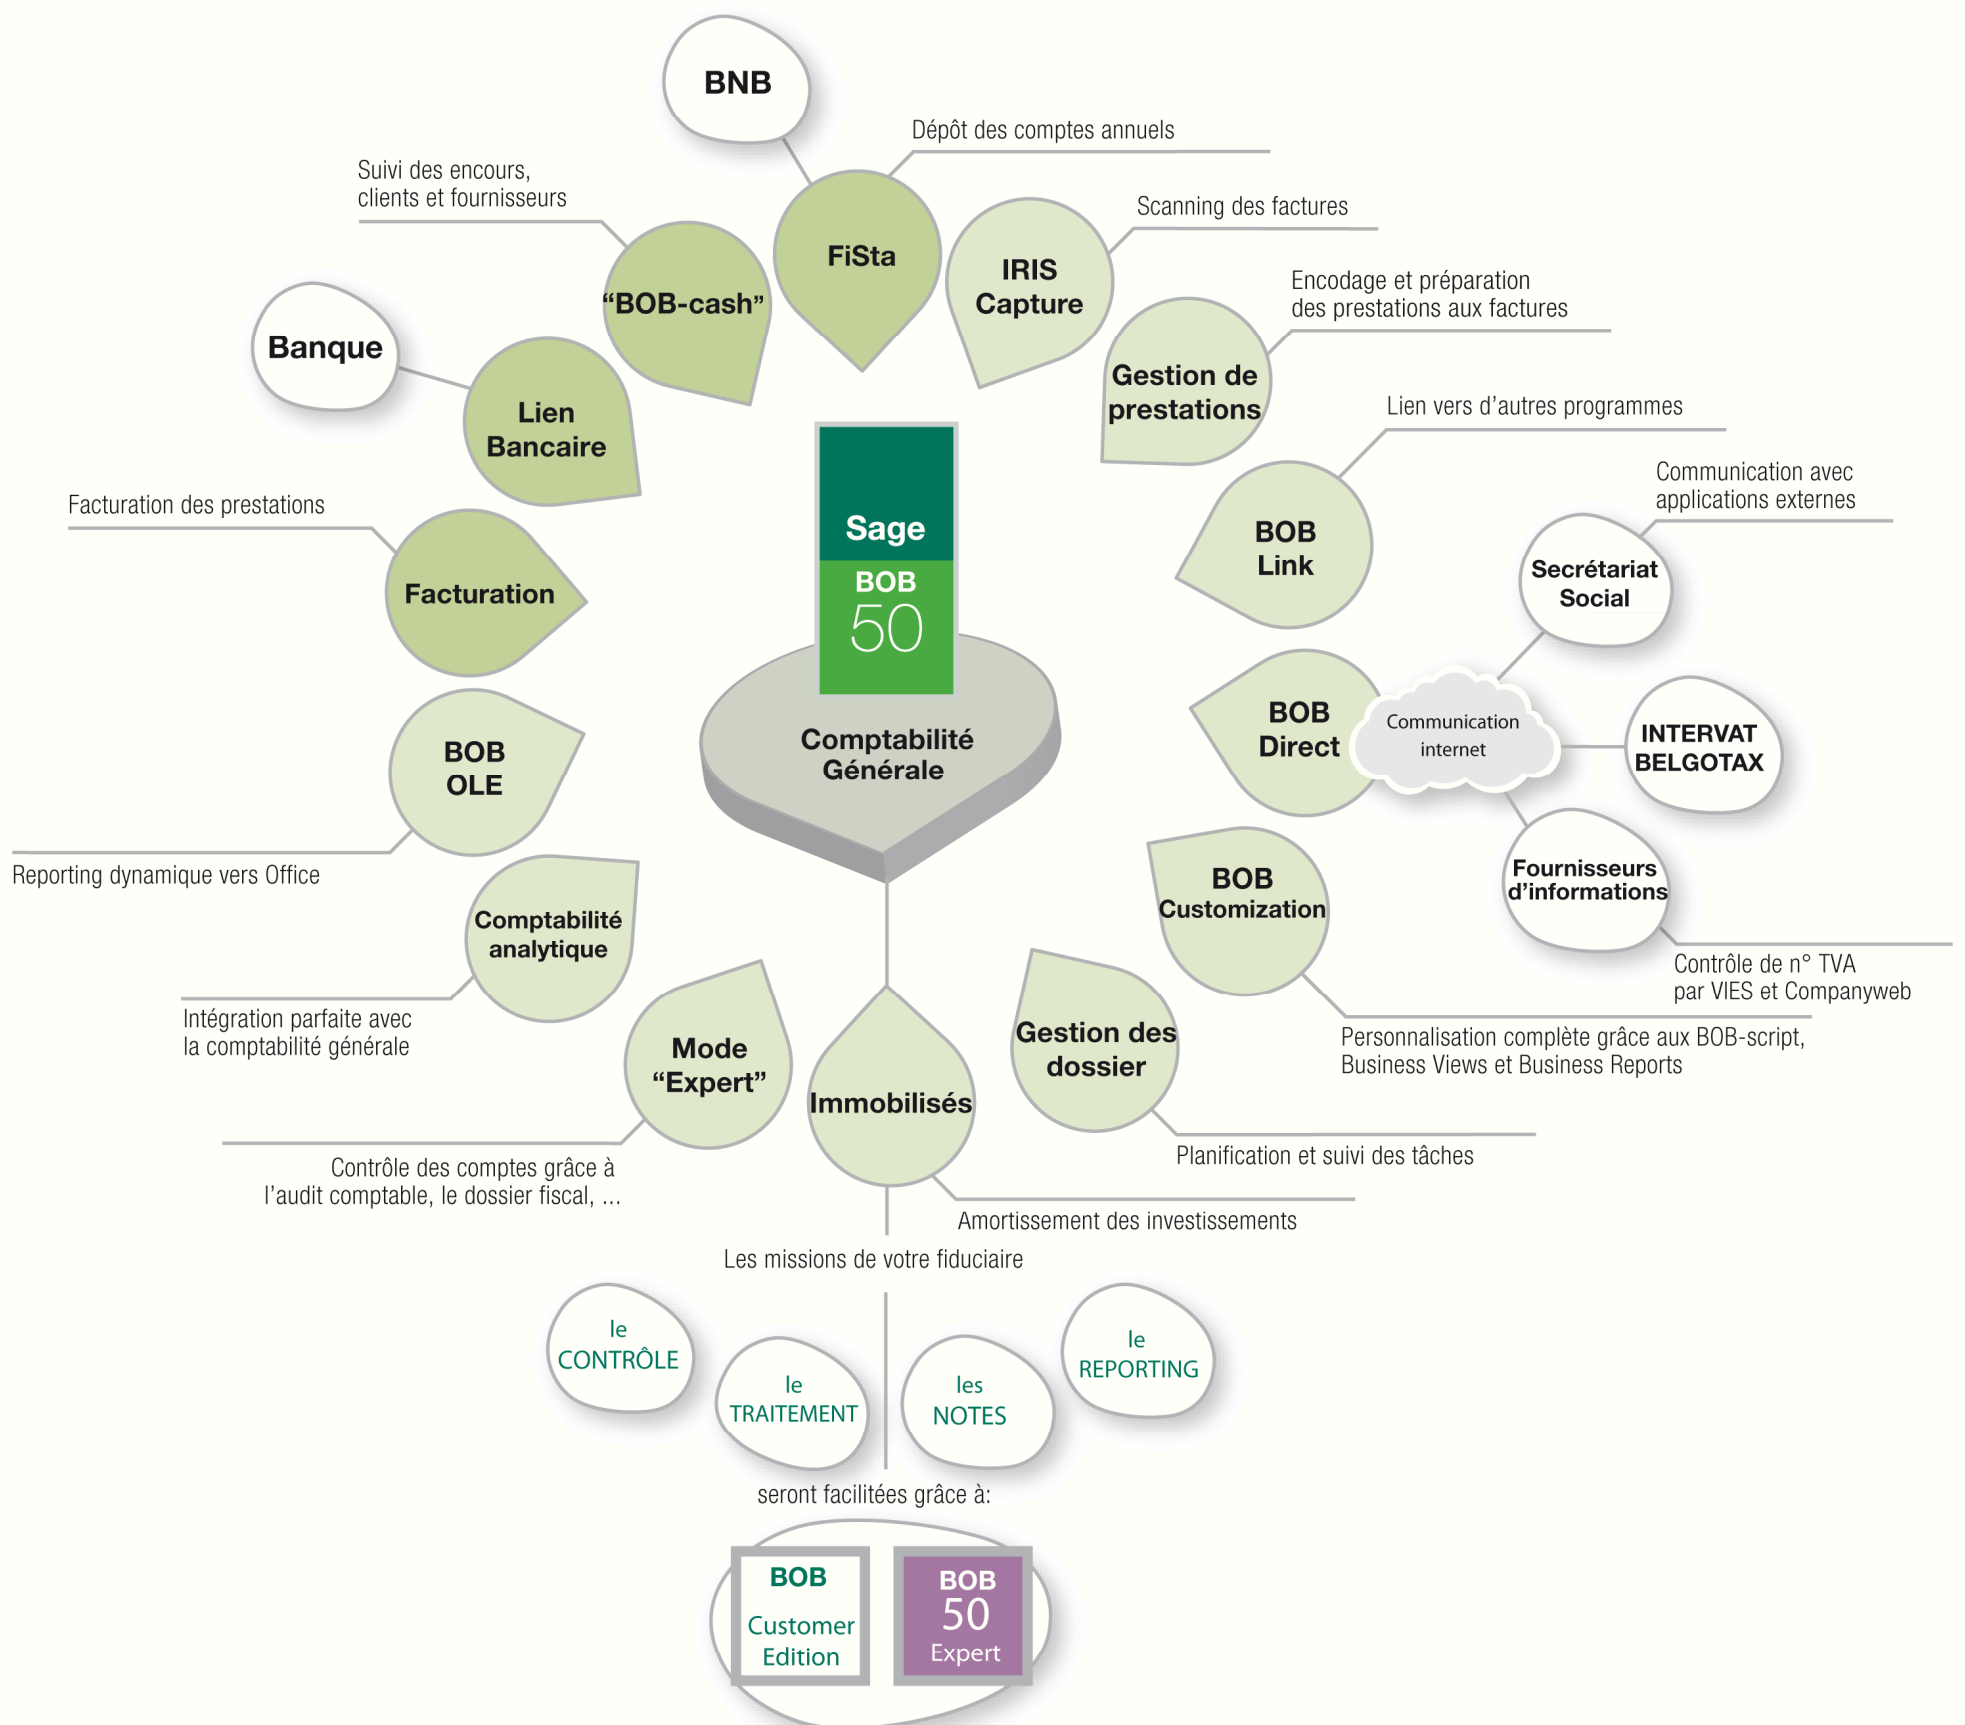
BNB

Dépôt des comptes annuels

Suivi des encours, clients et fournisseurs

FiSta

Scanning des factures

"BOB-cash"

IRIS Capture

Encodage et préparation des prestations aux factures

Banque

Lien Bancaire

Gestion de prestations

Lien vers d'autres programmes

Sage

BOB

50

Facturation des prestations

Communication avec applications externes

Facturation

BOB Link

Secrétariat Social

Comptabilité Générale

BOB OLE

BOB Direct

Communication internet

INTERVAT BELGOTAX

Reporting dynamique vers Office

BOB Customization

Fournisseurs d'informations

Comptabilité analytique

Contrôle de n° TVA par VIES et Companyweb

Personnalisation complète grâce aux BOB-script, Business Views et Business Reports

Intégration parfaite avec la comptabilité générale

Mode "Expert"

Gestion des dossier

Immobilisés

Planification et suivi des tâches

Contrôle des comptes grâce à l'audit comptable, le dossier fiscal, ...

Amortissement des investissements

Les missions de votre fiduciaire

le CONTRÔLE

le TRAITEMENT

les NOTES

le REPORTING

seront facilitées grâce à:

BOB Customer Edition

BOB 50 Expert